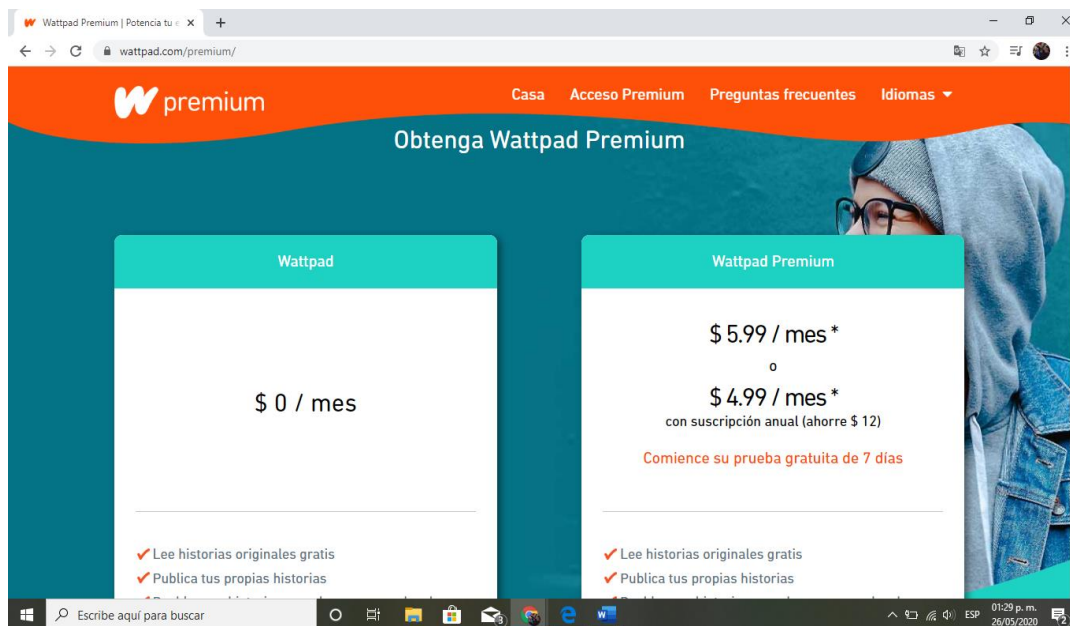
Wattpad Premium | Potencia tu

wattpad.com/premium/

premium

Casa Acceso Premium Preguntas frecuentes Idiomas

Obtenga Wattpad Premium

Wattpad

$ 0 / mes

✔ Lee historias originales gratis
✔ Publica tus propias historias

Wattpad Premium

$ 5.99 / mes *

o

$ 4.99 / mes *
con suscripción anual (ahorre $ 12)

Comience su prueba gratuita de 7 días

✔ Lee historias originales gratis
✔ Publica tus propias historias

Escribe aquí para buscar

ESP 01:29 p. m. 26/05/2020